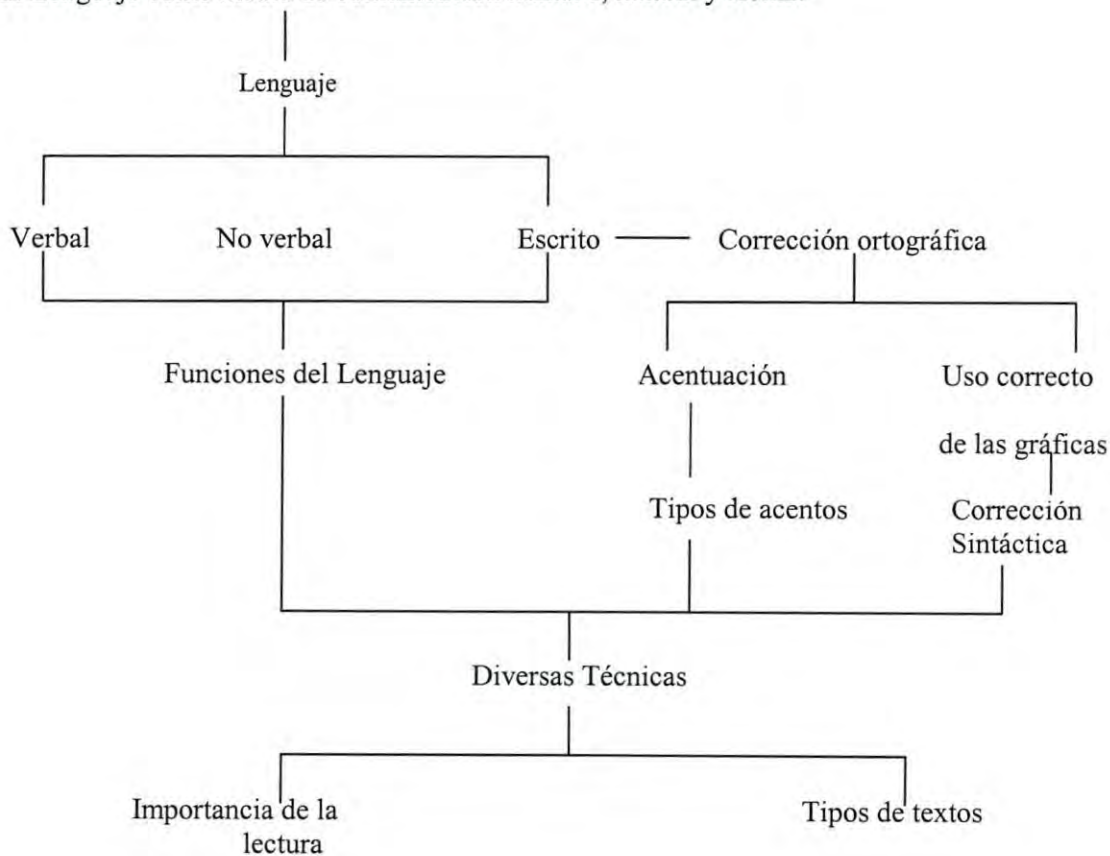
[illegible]

Lenguaje

Verbal

No verbal

Escrito

Corrección ortográfica

Funciones del Lenguaje

Acentuación

Uso correcto de las gráficas

Tipos de acentos

Corrección Sintáctica

Diversas Técnicas

Importancia de la lectura

Tipos de textos